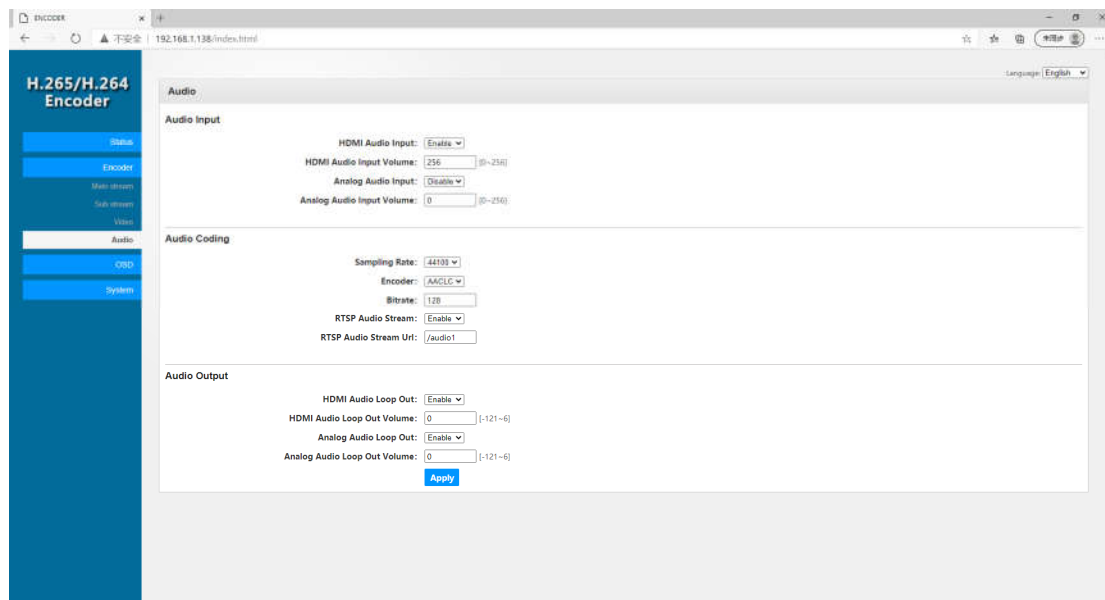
ENCODER × +

不安全 | 192.168.1.138/index.html

未同步

H.265/H.264 Encoder

Status
Encoder
Main stream
Sub stream
Video
Audio
OSD
System

Language: English

Audio

Audio Input

HDMI Audio Input: Enable
HDMI Audio Input Volume: 256 [0~256]
Analog Audio Input: Disable
Analog Audio Input Volume: 0 [0~256]

Audio Coding

Sampling Rate: 44100
Encoder: AACLC
Bitrate: 128
RTSP Audio Stream: Enable
RTSP Audio Stream Url: /audio1

Audio Output

HDMI Audio Loop Out: Enable
HDMI Audio Loop Out Volume: 0 [-121~6]
Analog Audio Loop Out: Enable
Analog Audio Loop Out Volume: 0 [-121~6]

Apply